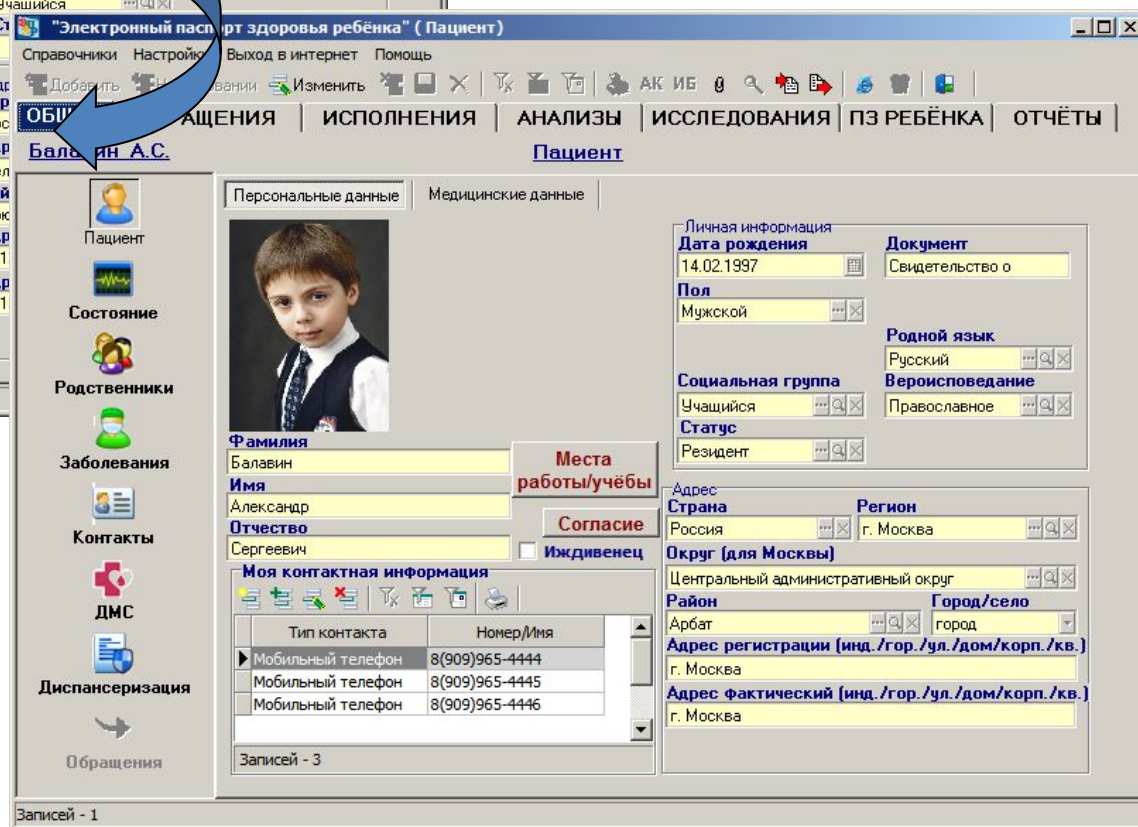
Учащийся

"Электронный паспорт здоровья ребёнка" ( Пациент)

Справочники Настройки Выход в интернет Помощь

Добавить Изменить АК ИБ

ОБЩ АЩЕНИЯ | ИСПОЛНЕНИЯ | АНАЛИЗЫ | ИССЛЕДОВАНИЯ | ПЗ РЕБЁНКА | ОТЧЁТЫ |

Балавин А.С.

Пациент

Пациент
Состояние
Родственники
Заболевания
Контакты
ДМС
Диспансеризация
Обращения

Персональные данные | Медицинские данные

Личная информация
Дата рождения
14.02.1997
Документ
Свидетельство о
Пол
Мужской
Родной язык
Русский
Социальная группа
Учащийся
Вероисповедание
Православное
Статус
Резидент

Фамилия
Балавин
Имя
Александр
Отчество
Сергеевич

Места работы/учёбы
Согласие
Иждивенец

Моя контактная информация

| Тип контакта | Номер/Имя |
|---|---|
| Мобильный телефон | 8(909)965-4444 |
| Мобильный телефон | 8(909)965-4445 |
| Мобильный телефон | 8(909)965-4446 |

Записей - 3

Адрес
Страна
Россия
Регион
г. Москва
Округ (для Москвы)
Центральный административный округ
Район
Арбат
Город/село
город
Адрес регистрации (инд./гор./ул./дом/корп./кв.)
г. Москва
Адрес фактический (инд./гор./ул./дом/корп./кв.)
г. Москва

Записей - 1